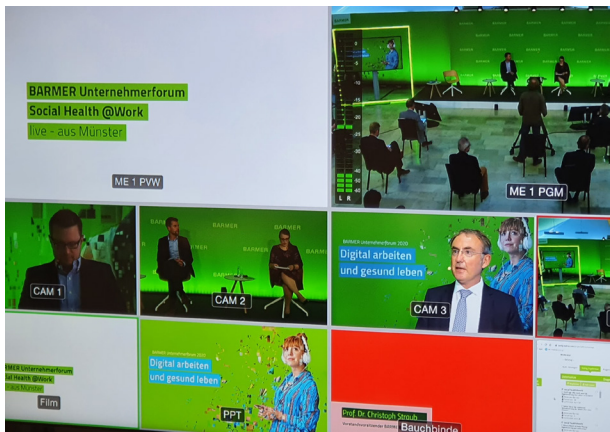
BARMER Unternehmerforum
Social Health @Work
live - aus Münster

ME 1 PVW

BARMER

ME 1 PGM

CAM 1

BARMER

CAM 2

BARMER Unternehmerforum 2020

Digital arbeiten und gesund leben

CAM 3

BARMER Unternehmerforum
Social Health @Work
live aus Münster

Film

BARMER Unternehmerforum 2020

Digital arbeiten und gesund leben

PPT

Prof. Dr. Christoph Straub

Bauchbinde